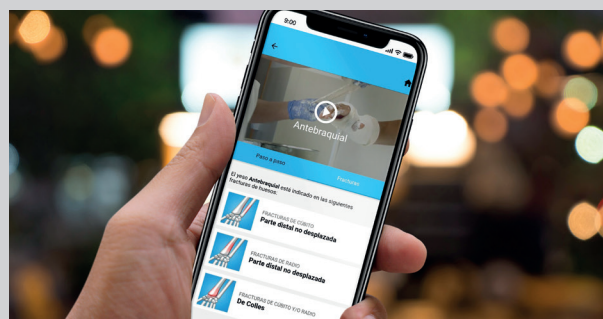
9:00

Antebraquial

Paso a paso

Fracturas

El yeso Antebraquial está indicado en las siguientes fracturas de huesos:

FRACTURAS DE CÚBITO
Parte distal no desplazada

FRACTURAS DE RADIO
Parte distal no desplazada

FRACTURAS DE CÚBITO Y/O RADIO
De Colles